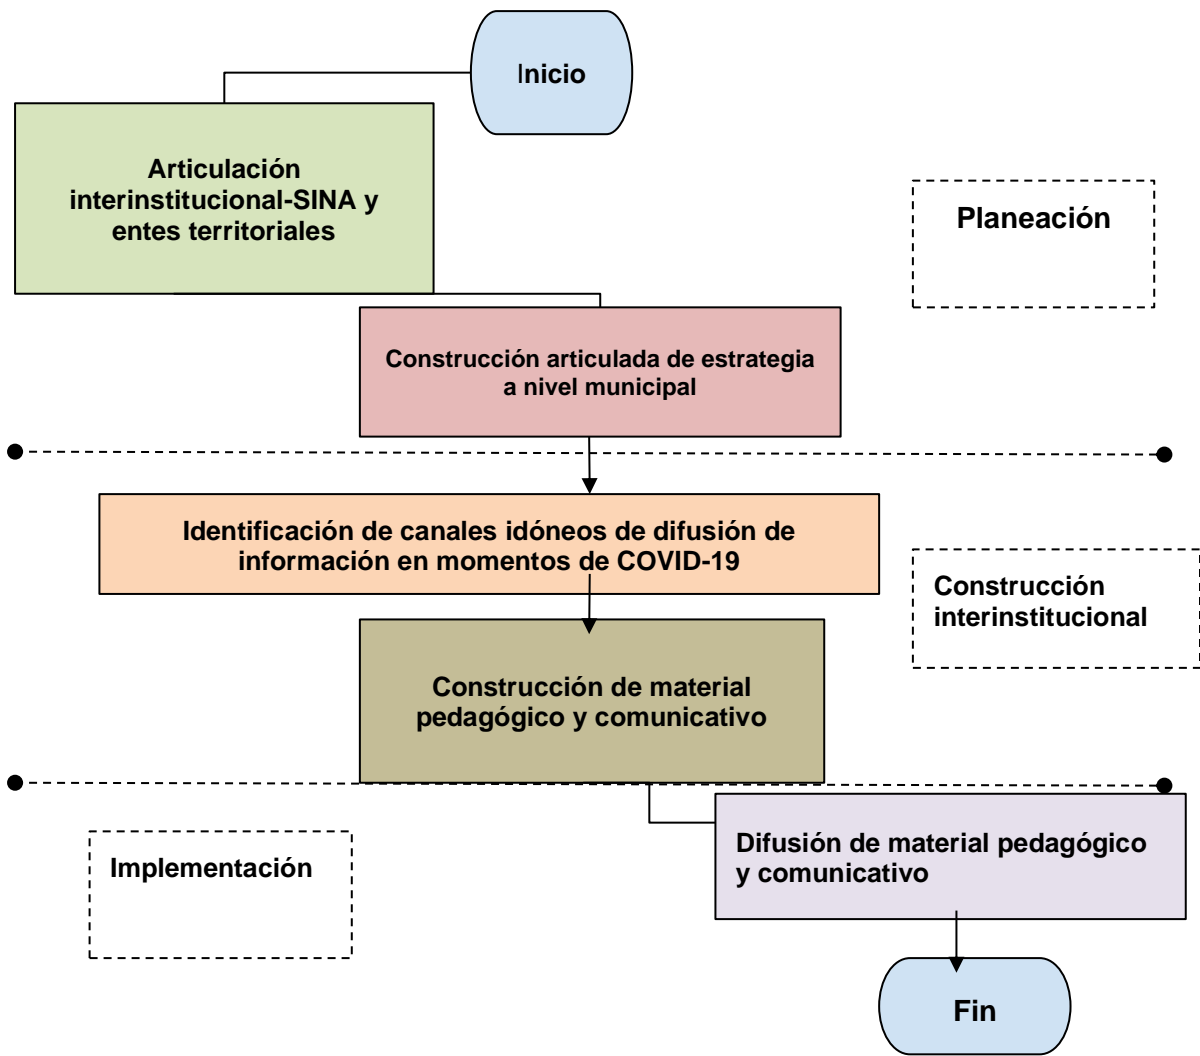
Inicio

Articulación interinstitucional-SINA y entes territoriales

Planeación

Construcción articulada de estrategia a nivel municipal

Identificación de canales idóneos de difusión de información en momentos de COVID-19

Construcción interinstitucional

Construcción de material pedagógico y comunicativo

Implementación

Difusión de material pedagógico y comunicativo

Fin